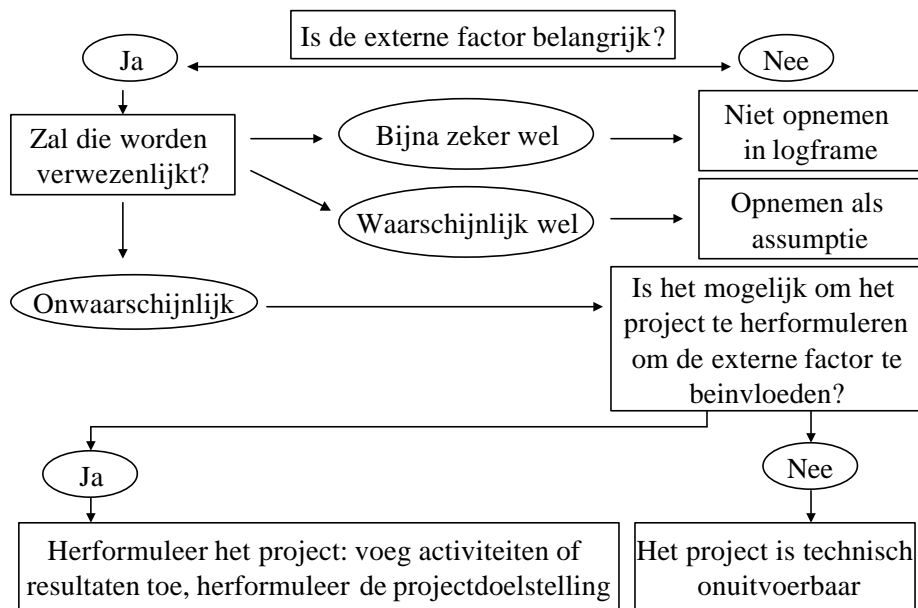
Is de externe factor belangrijk?

Ja

Nee

Zal die worden verwezenlijkt?

Bijna zeker wel

Niet opnemen in logframe

Waarschijnlijk wel

Opnemen als assumptie

Onwaarschijnlijk

Is het mogelijk om het project te herformuleren om de externe factor te beinvloeden?

Ja

Nee

Herformuleer het project: voeg activiteiten of resultaten toe, herformuleer de projectdoelstelling

Het project is technisch onuitvoerbaar